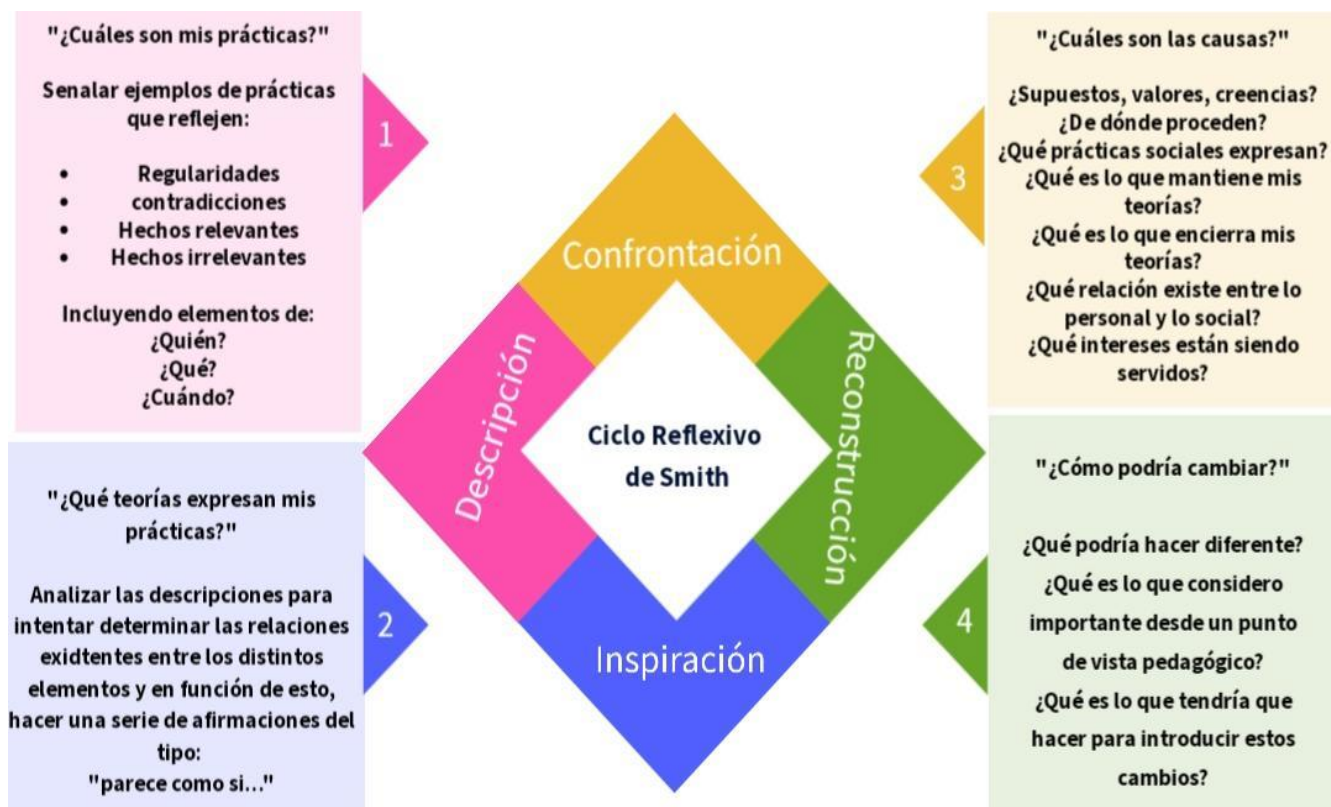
"¿Cuáles son mis prácticas?"

Senalar ejemplos de prácticas que reflejen:

- Regularidades
- contradicciones
- Hechos relevantes
- Hechos irrelevantes

Incluyendo elementos de:
¿Quién?
¿Qué?
¿Cuándo?

1

"¿Qué teorías expresan mis prácticas?"

Analizar las descripciones para intentar determinar las relaciones exidtentes entre los distintos elementos y en función de esto, hacer una serie de afirmaciones del tipo:
"parece como si..."

2

Confrontación

Descripción

Ciclo Reflexivo de Smith

Reconstrucción

Inspiración

"¿Cuáles son las causas?"

¿Supuestos, valores, creencias?
¿De dónde proceden?
¿Qué prácticas sociales expresan?
¿Qué es lo que mantiene mis teorías?
¿Qué es lo que encierra mis teorías?
¿Qué relación existe entre lo personal y lo social?
¿Qué intereses están siendo servidos?

3

"¿Cómo podría cambiar?"

¿Qué podría hacer diferente?
¿Qué es lo que considero importante desde un punto de vista pedagógico?
¿Qué es lo que tendría que hacer para introducir estos cambios?

4